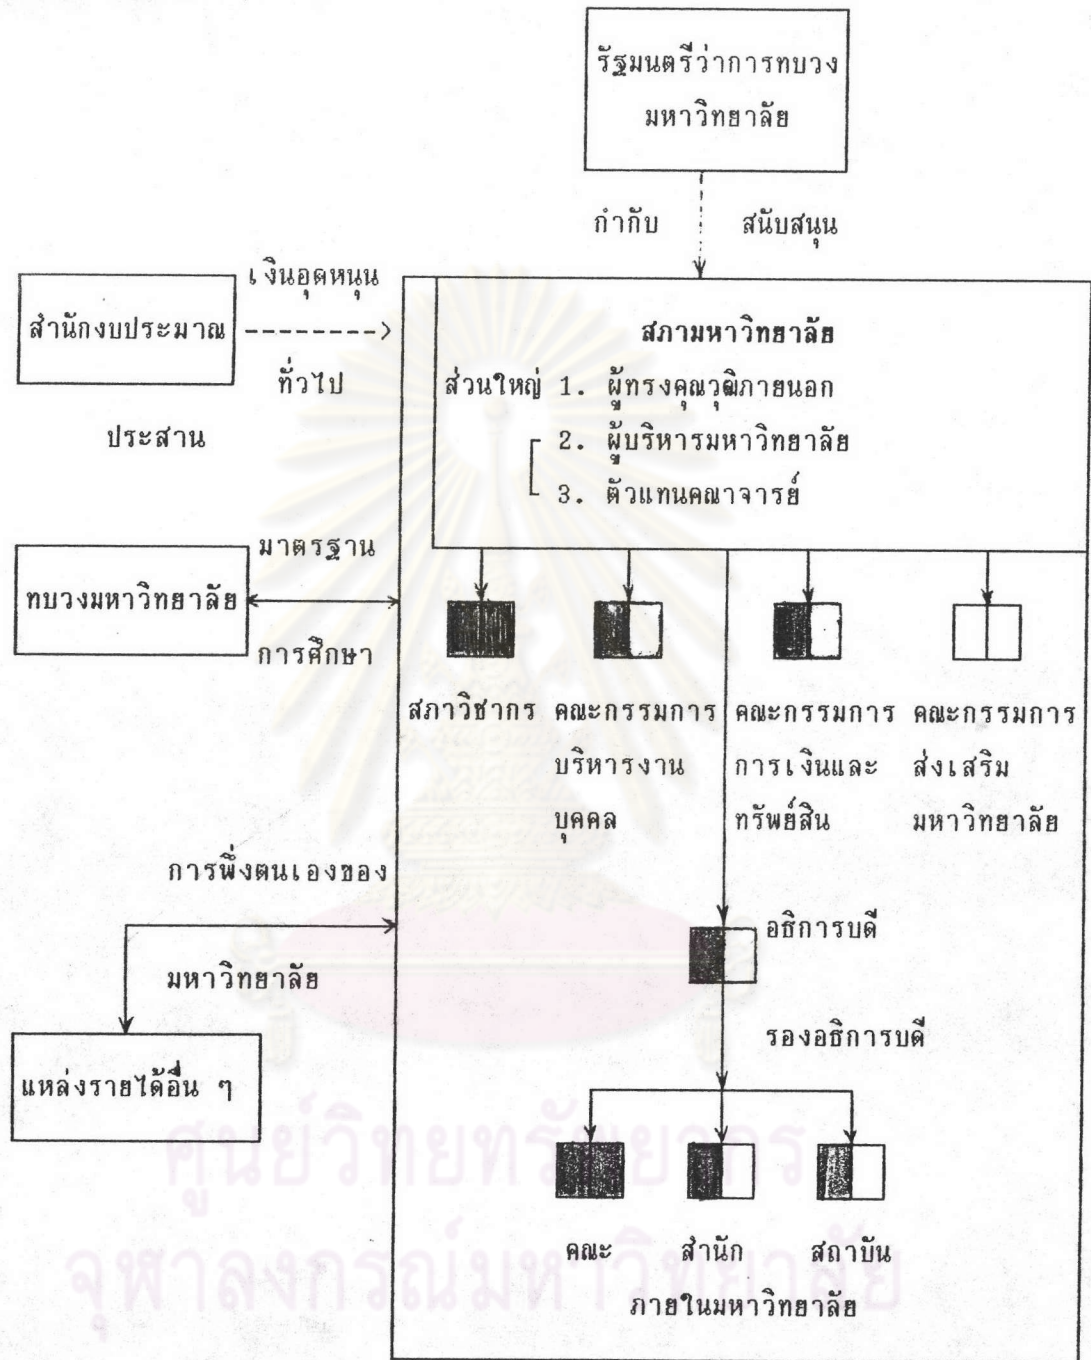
รัฐมนตรีว่าการทบวงมหาวิทยาลัย

กำกับ สนับสนุน

เงินอุดหนุน

สำนักงบประมาณ

ทั่วไป

ประสาน

สภามหาวิทยาลัย

ส่วนใหญ่ 1. ผู้ทรงคุณวุฒิภายนอก

2. ผู้บริหารมหาวิทยาลัย

3. ตัวแทนคณาจารย์

มาตรฐาน

ทบวงมหาวิทยาลัย

การศึกษา

สภาวิชาการ

คณะกรรมการบริหารงานบุคคล

คณะกรรมการการเงินและทรัพย์สิน

คณะกรรมการส่งเสริมมหาวิทยาลัย

การพึ่งตนเองของ

มหาวิทยาลัย

อธิการบดี

แหล่งรายได้อื่น ๆ

รองอธิการบดี

คณะ สำนัก สถาบัน

ภายในมหาวิทยาลัย

ศูนย์วิทยทรัพยากร
จุฬาลงกรณ์มหาวิทยาลัย